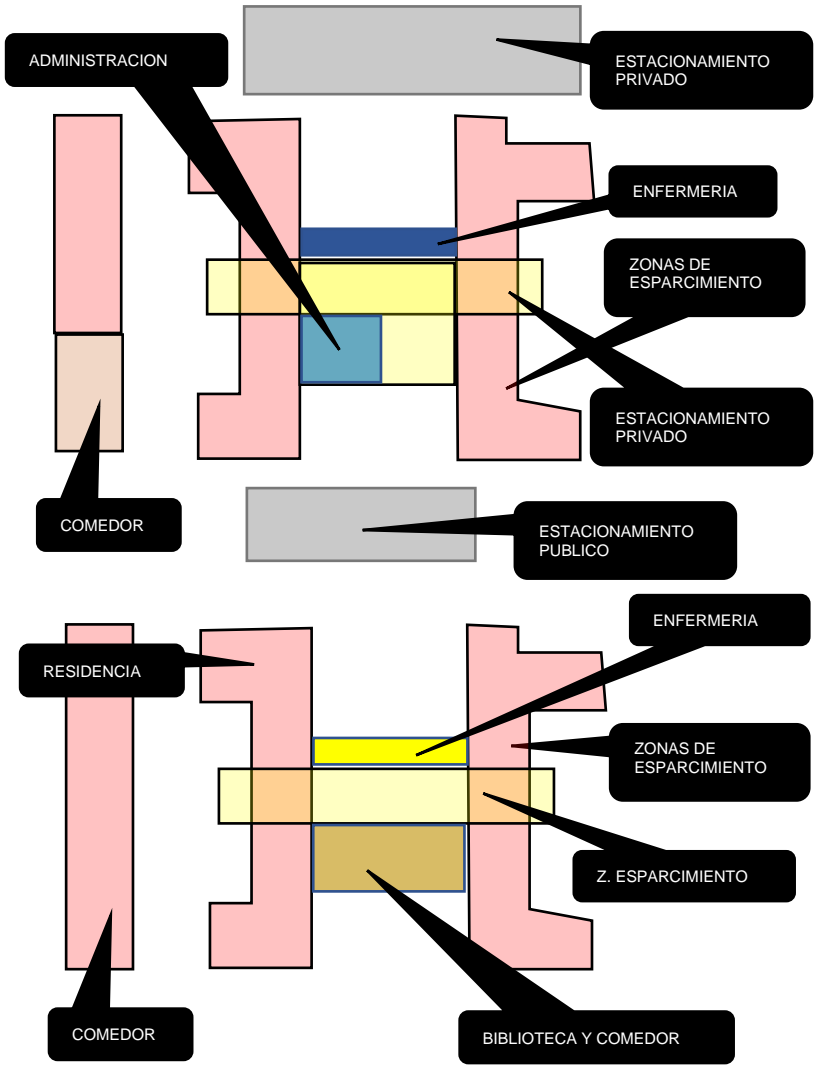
ADMINISTRACION

ESTACIONAMIENTO PRIVADO

ENFERMERIA

ZONAS DE ESPARCIMIENTO

ESTACIONAMIENTO PRIVADO

COMEDOR

ESTACIONAMIENTO PUBLICO

ENFERMERIA

RESIDENCIA

ZONAS DE ESPARCIMIENTO

Z. ESPARCIMIENTO

COMEDOR

BIBLIOTECA Y COMEDOR